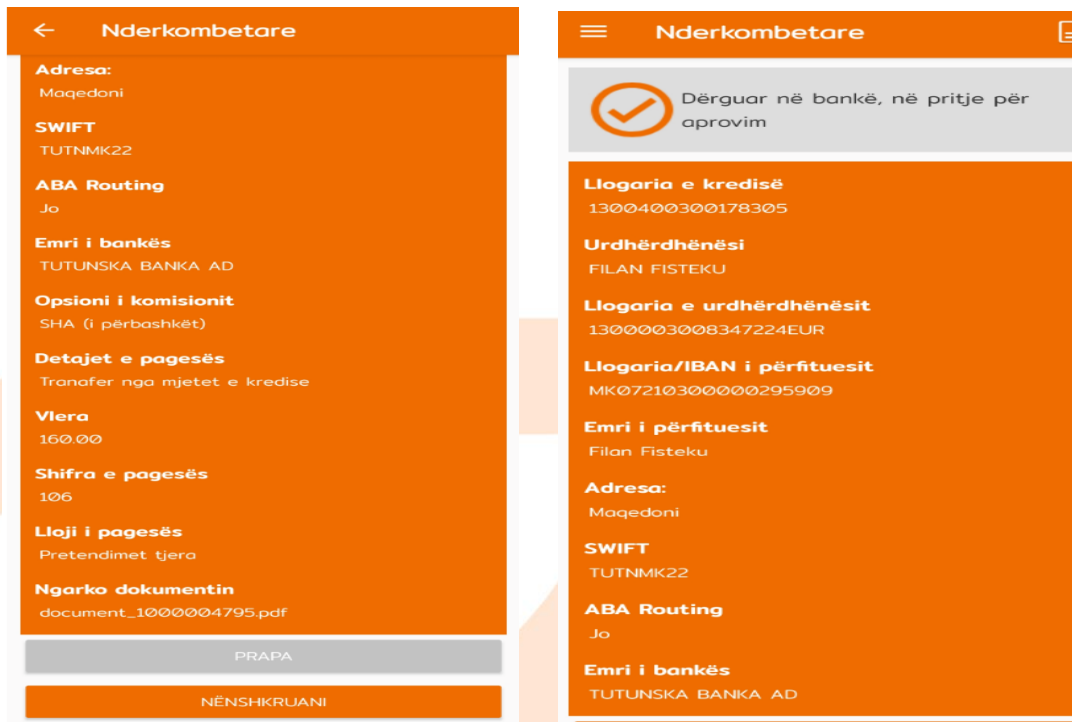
Nderkombetare

Adresa:
Maqedoni

SWIFT
TUTNMK22

ABA Routing
Jo

Emri i bankës
TUTUNSKA BANKA AD

Opsioni i komisionit
SHA (i përbashkët)

Detajet e pagesës
Tranafer nga mjetet e kredise

Vlera
160.00

Shifra e pagesës
106

Lloji i pagesës
Pretendimet tjera

Ngarko dokumentin
document_1000004795.pdf

PRAPA

NËNSHKRUANI

Nderkombetare

Dërguar në bankë, në pritje për aprovim

Llogaria e kredisë
1300400300178305

Urdhërdhënësi
FILAN FISTEKU

Llogaria e urdhërdhënësit
1300003008347224EUR

Llogaria/IBAN i përfituesit
MK07210300000295909

Emri i përfituesit
Filan Fisteku

Adresa:
Maqedoni

SWIFT
TUTNMK22

ABA Routing
Jo

Emri i bankës
TUTUNSKA BANKA AD